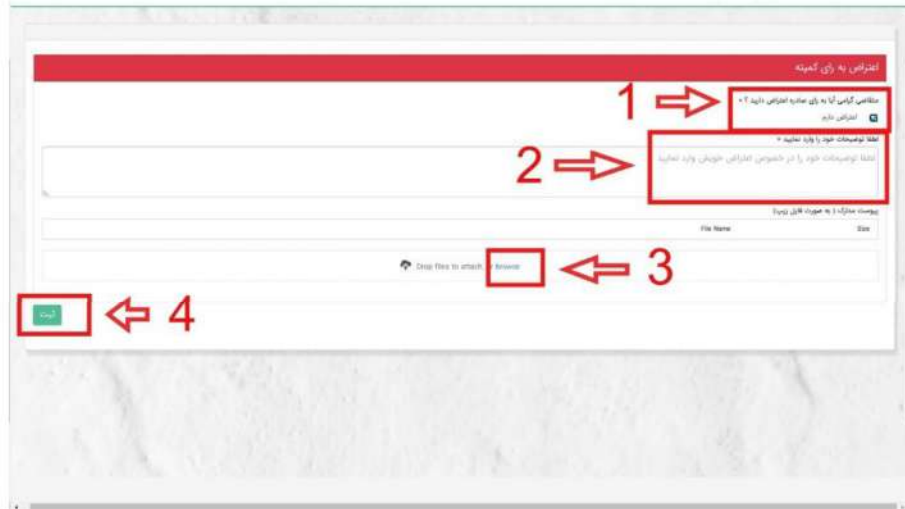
اعتراض به رای کمیته

متقاضی گرامی آیا به رای صادره اعتراض دارید ؟ *

اعتراض دارم

1

لطفا توضیحات خود را وارد نمایید *

لطفا توضیحات خود را در خصوص اعتراض خویش وارد نمایید

2

پیوست مدارک ( به صورت فایل زیپ)

| File Name | Size |
|---|---|

Drop files to attach, or browse

3

ثبت

4